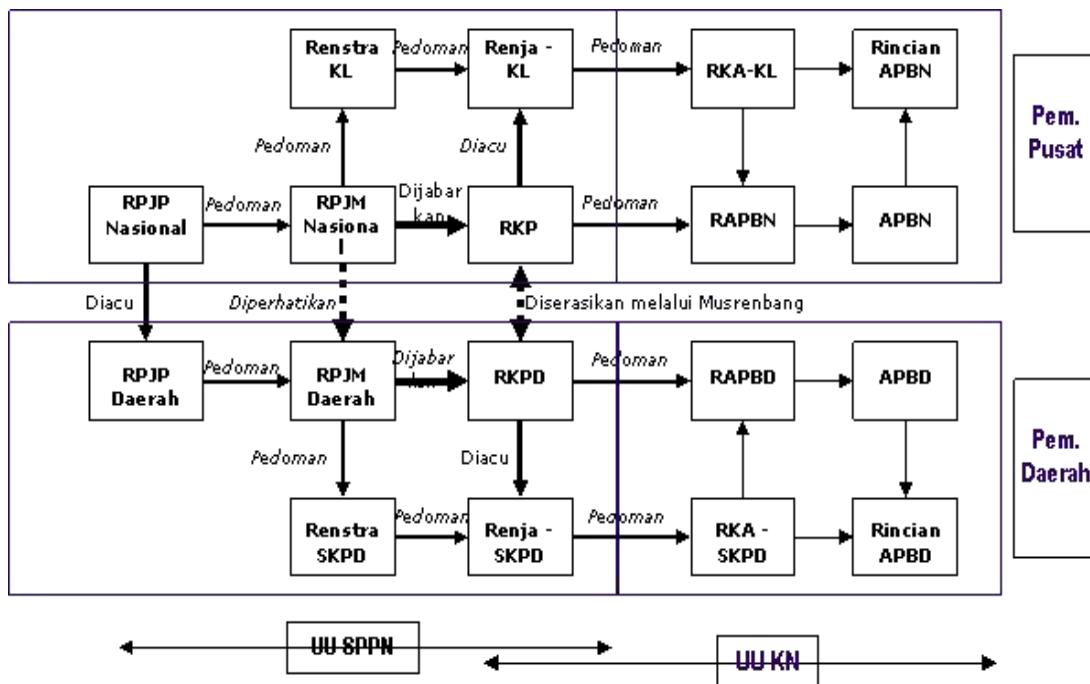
Renstra KL

Pedoman

Renja - KL

Pedoman

RKA-KL

Rincian APBN

Pem. Pusat

Pedoman

Diacu

RPJP Nasional

Pedoman

RPJM Nasional

Dijabarkan

RKP

Pedoman

RAPBN

APBN

Diacu

Diperhatikan

Diserasikan melalui Musrenbang

RPJP Daerah

Pedoman

RPJM Daerah

Dijabarkan

RKPD

Pedoman

RAPBD

APBD

Pem. Daerah

Pedoman

Diacu

Renstra SKPD

Pedoman

Renja - SKPD

Pedoman

RKA - SKPD

Rincian APBD

UU SPPN

UU KN